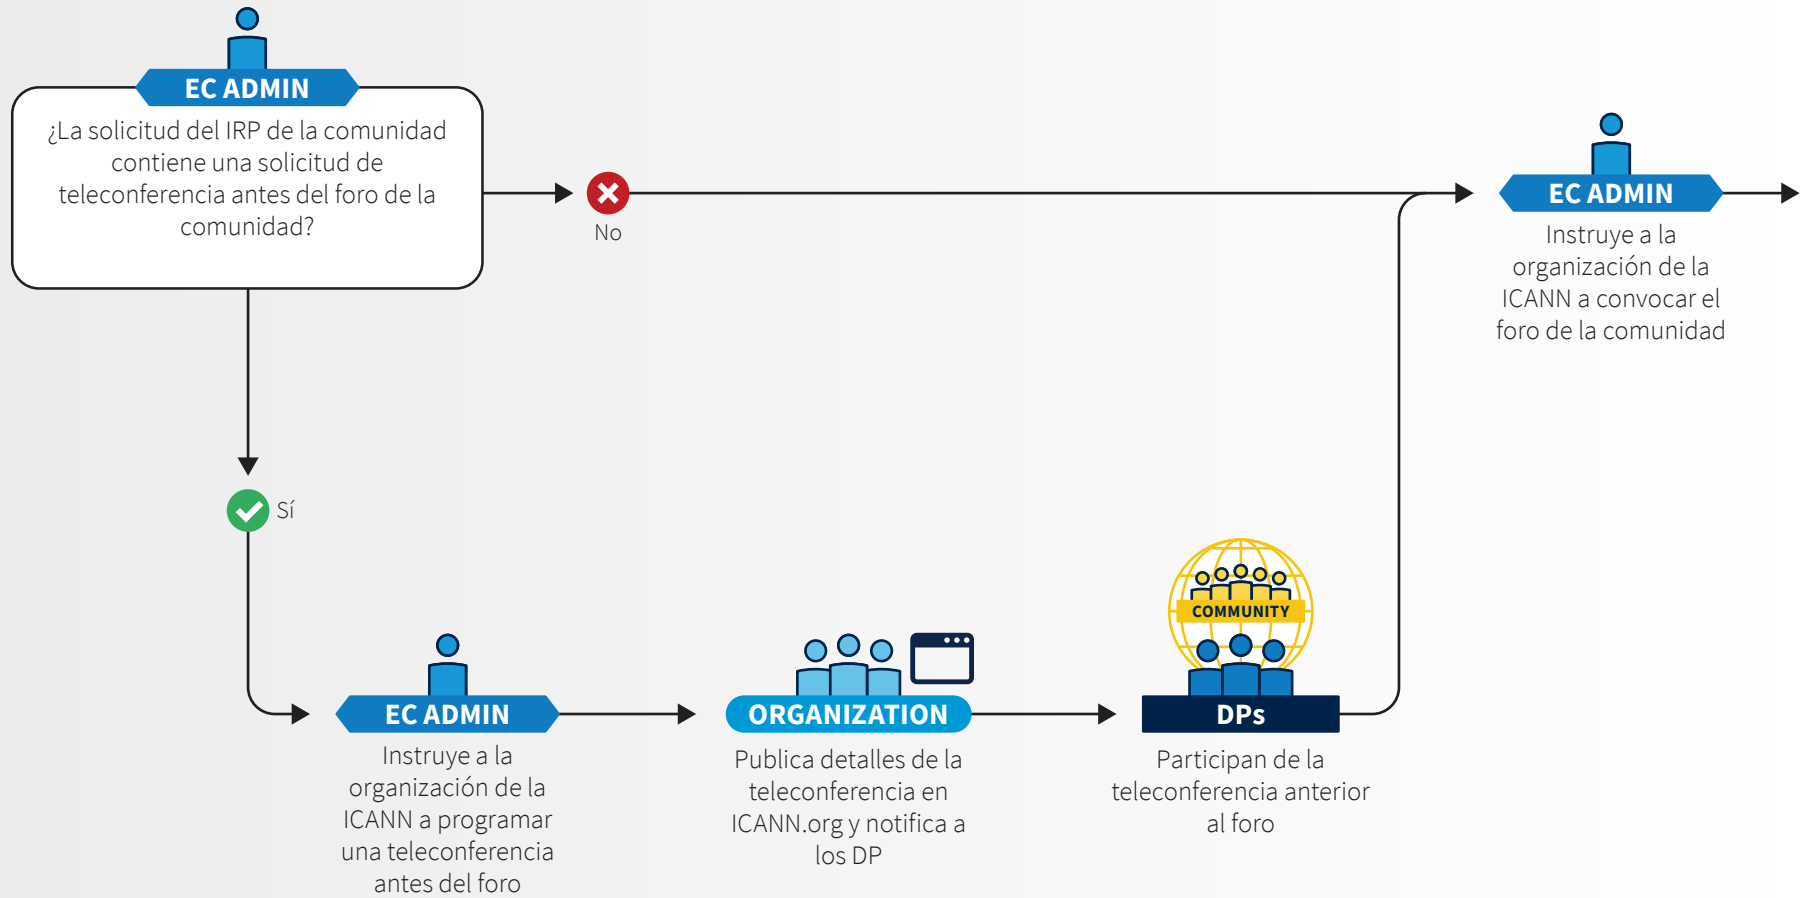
EC ADMIN

¿La solicitud del IRP de la comunidad contiene una solicitud de teleconferencia antes del foro de la comunidad?

No

EC ADMIN

Instruye a la organización de la ICANN a convocar el foro de la comunidad

Sí

EC ADMIN

Instruye a la organización de la ICANN a programar una teleconferencia antes del foro

ORGANIZATION

Publica detalles de la teleconferencia en ICANN.org y notifica a los DP

COMMUNITY

DPs

Participan de la teleconferencia anterior al foro